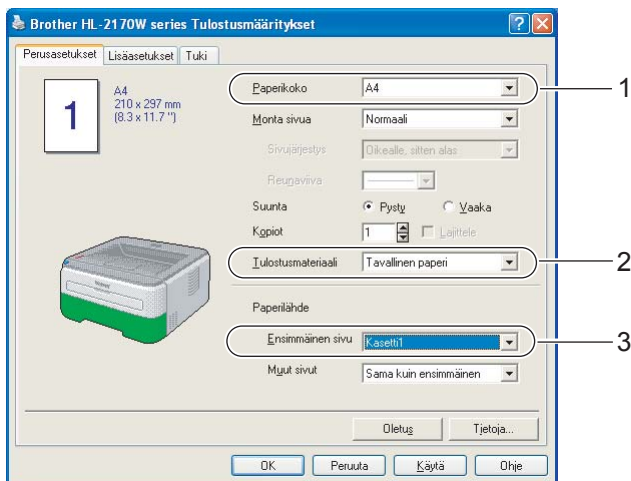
Brother HL-2170W series Tulostusmääritykset

Perusasetukset | Lisäasetukset | Tuki

1

A4
210 x 297 mm
(8.3 x 11.7 ")

Paperikoko | A4

Monta sivua | Normaali

Sivujärjestys | Oikealle, sitten alas

Reunaviiva

Suunta | Pysty | Vaaka

Kopiot | 1 | Lajittele

Tulostusmateriaali | Tavallinen paperi

Paperilähde

Ensimmäinen sivu | Kasetti1

Muut sivut | Sama kuin ensimmäinen

Oletus | Tietoja...

OK | Peruuta | Käytä | Ohje

1

2

3